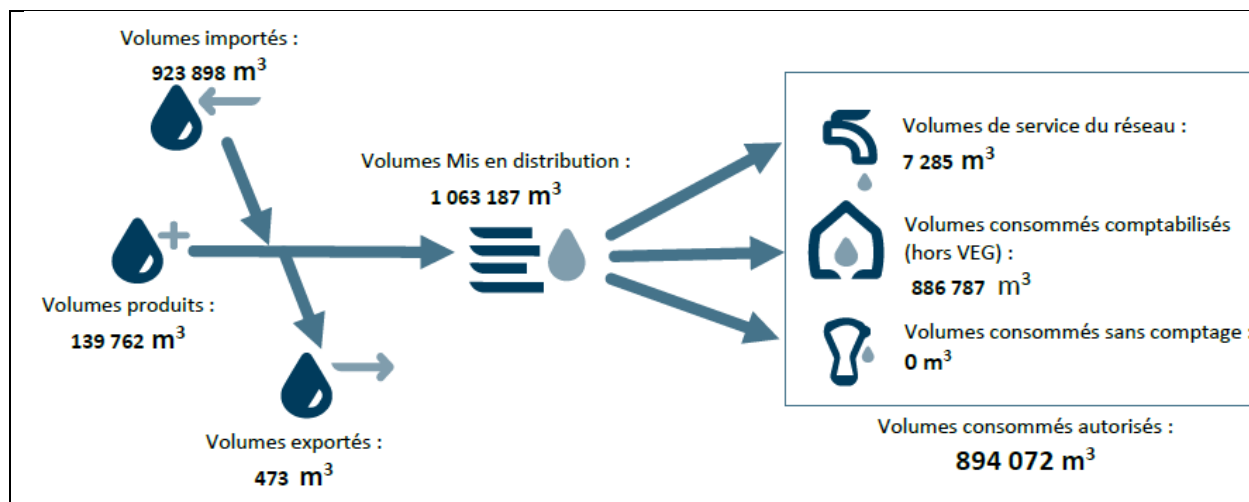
Volumes importés :
923 898 $m^3$

Volumes Mis en distribution :
1 063 187 $m^3$

Volumes produits :
139 762 $m^3$

Volumes exportés :
473 $m^3$

Volumes de service du réseau :
7 285 $m^3$

Volumes consommés comptabilisés (hors VEG) :
886 787 $m^3$

Volumes consommés sans comptage :
0 $m^3$

Volumes consommés autorisés :
894 072 $m^3$